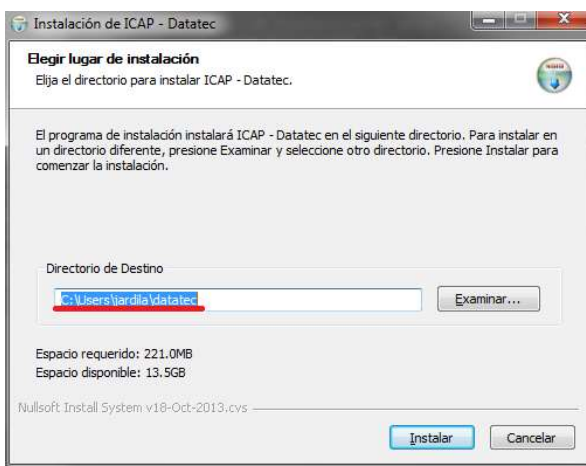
Instalación de ICAP - Datatec

Elegir lugar de instalación
Elija el directorio para instalar ICAP - Datatec.

El programa de instalación instalará ICAP - Datatec en el siguiente directorio. Para instalar en un directorio diferente, presione Examinar y seleccione otro directorio. Presione Instalar para comenzar la instalación.

Directorio de Destino
C:\Users\jardila\datatec
Examinar...

Espacio requerido: 221.0MB
Espacio disponible: 13.5GB

Nullsoft Install System v18-Oct-2013.cvs

Instalar
Cancelar